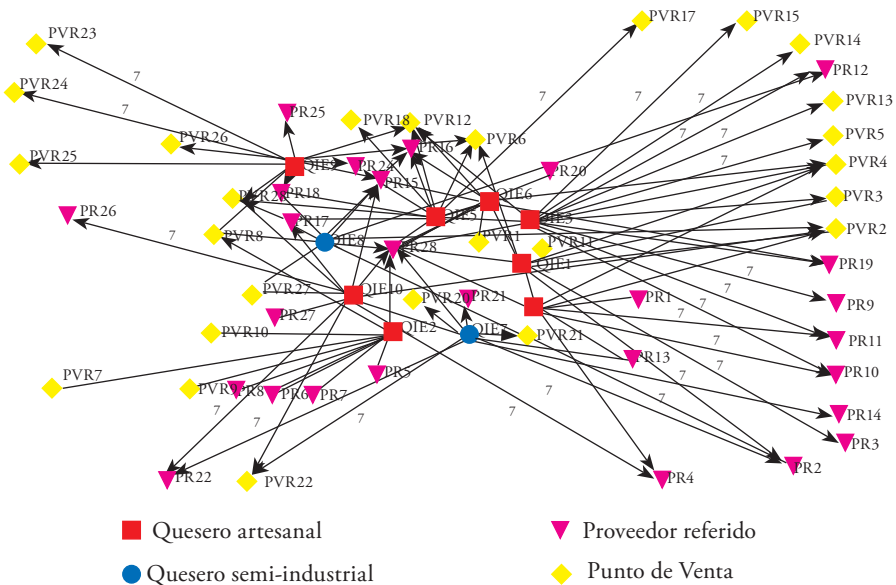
PVR17
PVR15
PVR23
PVR14
PR12
PVR24
PVR13
PR25
PVR18
PVR12
PVR26
PVR5
PVR6
PR16
PVR25
QIE3
PR24
PVR4
PR15
PR20
PR18
QIE6
PVR3
PVR27
PR26
QIE5
QIE3
PR17
PVR1
PVR2
PVR8
QIE8
PR28
PVR11
QIE1
PR19
PVR27
QIE10
PVR20
PR21
PR1
PR9
PR27
QIE2
QIE7
PVR21
PVR10
PR11
PR13
PVR7
PR5
PR10
PVR9
PR8
PR6
PR7
PR14
PR3
PR2
PR22
PVR22
PR4
7
Quesero artesanal
Proveedor referido
Quesero semi-industrial
Punto de Venta